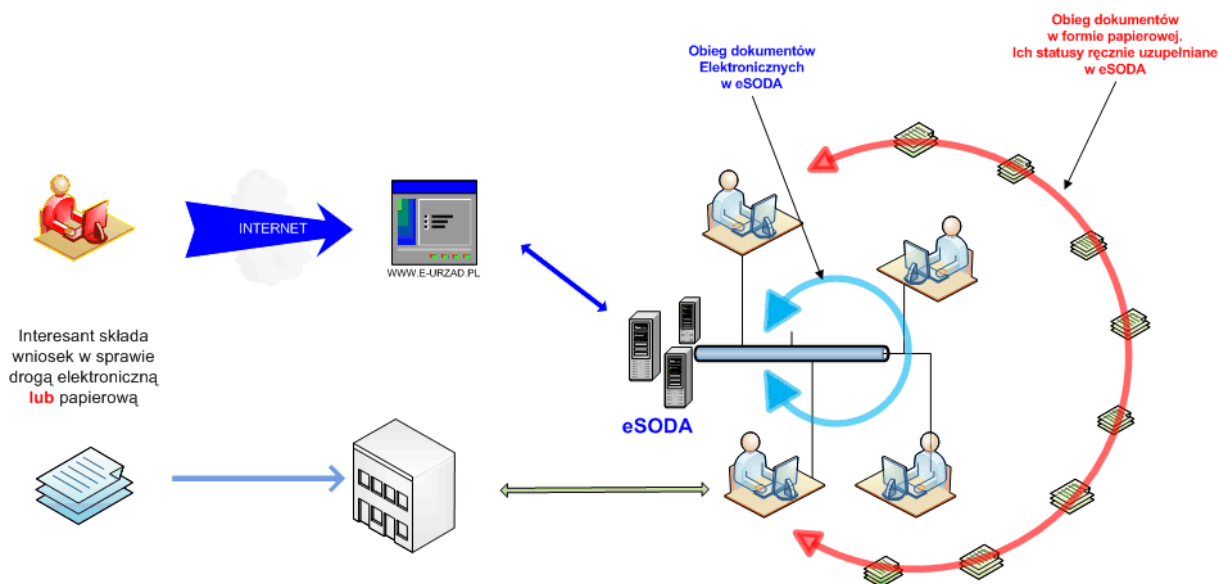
Obieg dokumentów w formie papierowej. Ich statusy ręcznie uzupełniane w eSODA

Obieg dokumentów Elektronicznych w eSODA

INTERNET

WWW.E-URZAD.PL

Interesant składa wniosek w sprawie drogą elektroniczną lub papierową

eSODA